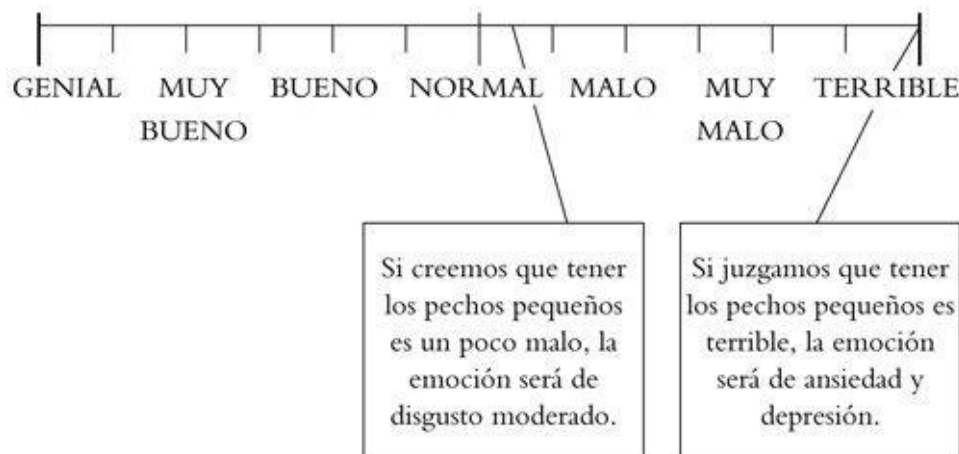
GENIAL MUY BUENO BUENO NORMAL MALO MUY MALO TERRIBLE

Si creemos que tener los pechos pequeños es un poco malo, la emoción será de disgusto moderado.

Si juzgamos que tener los pechos pequeños es terrible, la emoción será de ansiedad y depresión.